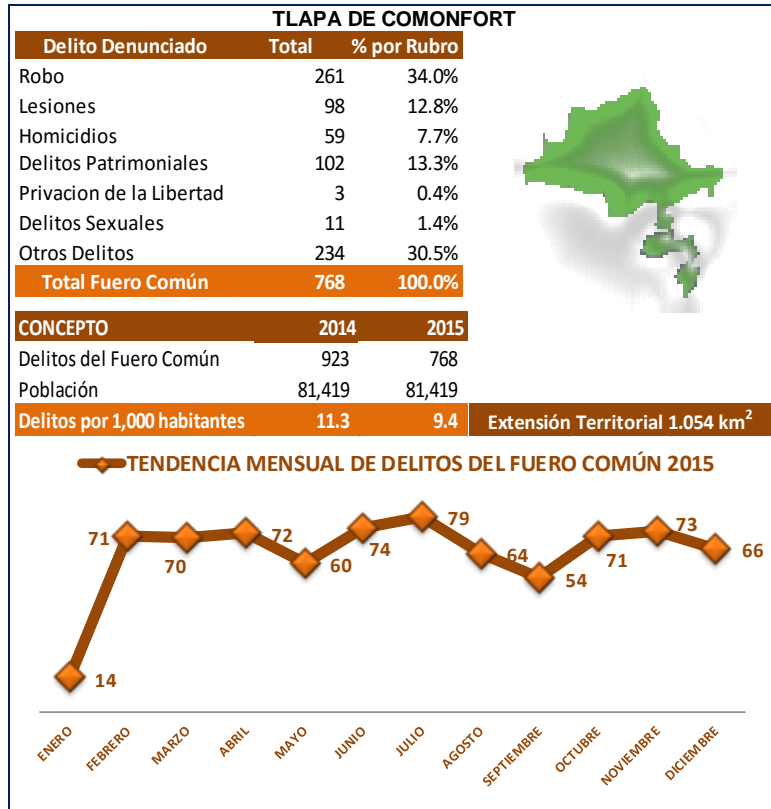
TLAPA DE COMONFORT

| Delito Denunciado | Total | % por Rubro |
|---|---|---|
| Robo | 261 | 34.0% |
| Lesiones | 98 | 12.8% |
| Homicidios | 59 | 7.7% |
| Delitos Patrimoniales | 102 | 13.3% |
| Privacion de la Libertad | 3 | 0.4% |
| Delitos Sexuales | 11 | 1.4% |
| Otros Delitos | 234 | 30.5% |
| Total Fuero Común | 768 | 100.0% |

| CONCEPTO | 2014 | 2015 |
|---|---|---|
| Delitos del Fuero Común | 923 | 768 |
| Población | 81,419 | 81,419 |
| Delitos por 1,000 habitantes | 11.3 | 9.4 |

Extensión Territorial 1.054 km$^2$

TENDENCIA MENSUAL DE DELITOS DEL FUERO COMÚN 2015

14 71 70 72 60 74 79 64 54 71 73 66

ENERO FEBRERO MARZO ABRIL MAYO JUNIO JULIO AGOSTO SEPTIEMBRE OCTUBRE NOVIEMBRE DICIEMBRE